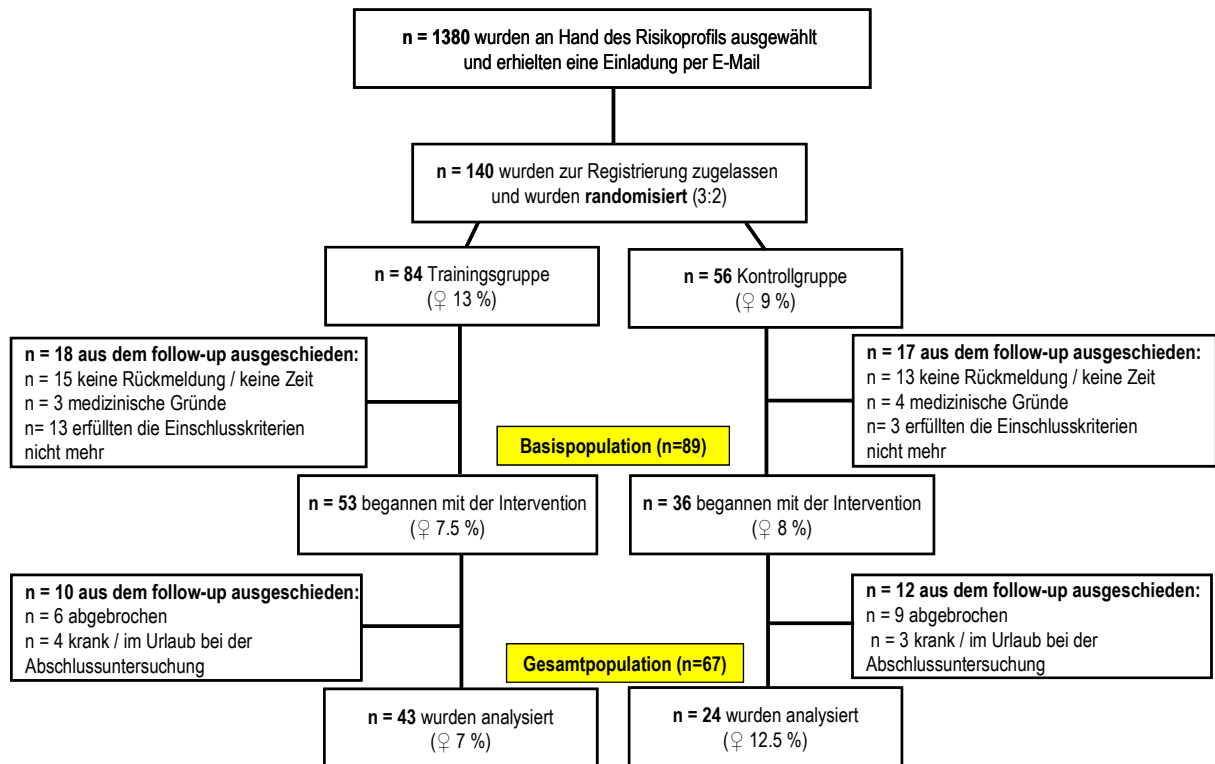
**n = 1380** wurden an Hand des Risikoprofils ausgewählt und erhielten eine Einladung per E-Mail

**n = 140** wurden zur Registrierung zugelassen und wurden **randomisiert** (3:2)

**n = 84** Trainingsgruppe (♀ 13 %)

**n = 56** Kontrollgruppe (♀ 9 %)

**n = 18 aus dem follow-up ausgeschieden:**
n = 15 keine Rückmeldung / keine Zeit
n = 3 medizinische Gründe
n= 13 erfüllten die Einschlusskriterien nicht mehr

**n = 17 aus dem follow-up ausgeschieden:**
n = 13 keine Rückmeldung / keine Zeit
n = 4 medizinische Gründe
n = 3 erfüllten die Einschlusskriterien nicht mehr

**Basispopulation (n=89)**

**n = 53** begannen mit der Intervention (♀ 7.5 %)

**n = 36** begannen mit der Intervention (♀ 8 %)

**n = 10 aus dem follow-up ausgeschieden:**
n = 6 abgebrochen
n = 4 krank / im Urlaub bei der Abschlussuntersuchung

**n = 12 aus dem follow-up ausgeschieden:**
n = 9 abgebrochen
n = 3 krank / im Urlaub bei der Abschlussuntersuchung

**Gesamtpopulation (n=67)**

**n = 43** wurden analysiert (♀ 7 %)

**n = 24** wurden analysiert (♀ 12.5 %)